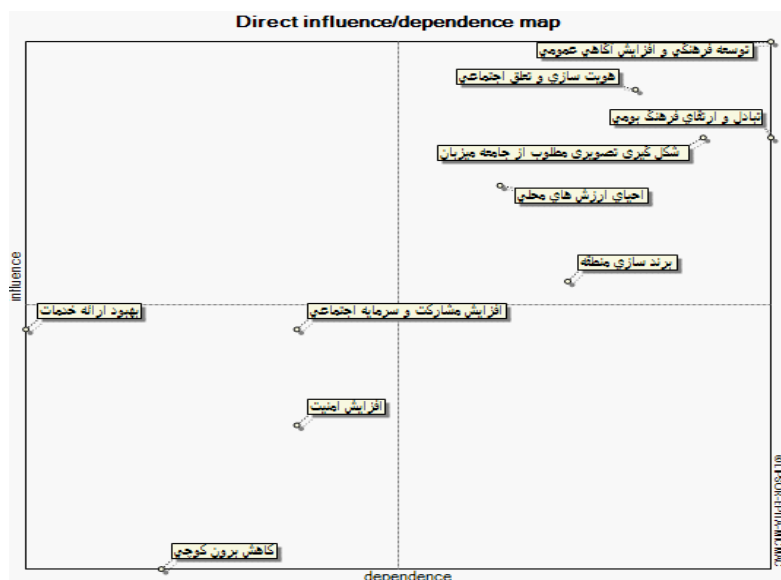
Direct influence/dependence map

توسعه فرهنگي و افزايش آگاهي عمومي

هويت سازي و تعلق اجتماعي

تبادل و ارتقاي فرهنگ بومي

شكل گيري تصويري مطلوب از جامعه ميزبان

احياي ارزش هاي محلي

برند سازي منطقه

بهبود ارائه خدمات

افزايش مشاركت و سرمايه اجتماعي

افزايش امنيت

كاهش برون كوچي

influence

dependence

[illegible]